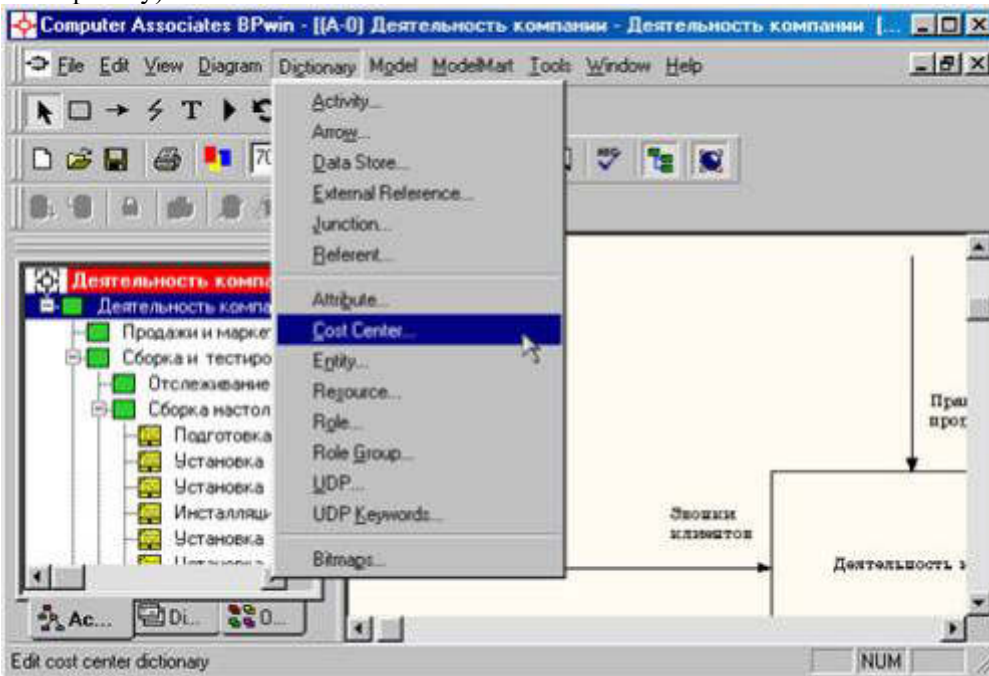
Computer Associates BPwin - [(A-0) Деятельность компании - Деятельность компании [...

File Edit View Diagram Dictionary Model ModelMart Tools Window Help

70

Activity...
Arrow...
Data Store...
External Reference...
Junction...
Referent...
Attribute...
Cost Center...
Entity...
Resource...
Role...
Role Group...
UDP...
UDP Keywords...
Bitmaps...

Деятельность комп
Деятельность компа
Продажи и марке
Сборка и тестиро
Отслеживание
Сборка настол
Подготовка
Установка
Установка
Инсталляц
Установка
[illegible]

Ac... Di... O...

Прил
прог

Звонки
клиентов

Деятельность к

Edit cost center dictionary

NUM